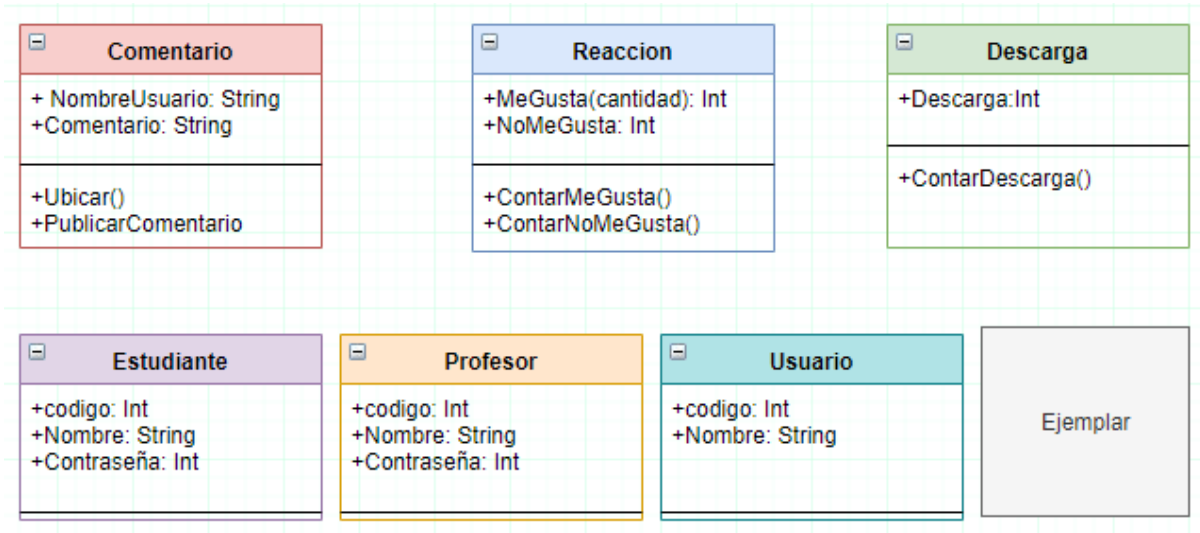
Comentario

+ NombreUsuario: String
+Comentario: String

+Ubicar()
+PublicarComentario

Reaccion

+MeGusta(cantidad): Int
+NoMeGusta: Int

+ContarMeGusta()
+ContarNoMeGusta()

Descarga

+Descarga:Int

+ContarDescarga()

Estudiante

+codigo: Int
+Nombre: String
+Contraseña: Int

Profesor

+codigo: Int
+Nombre: String
+Contraseña: Int

Usuario

+codigo: Int
+Nombre: String

Ejemplar